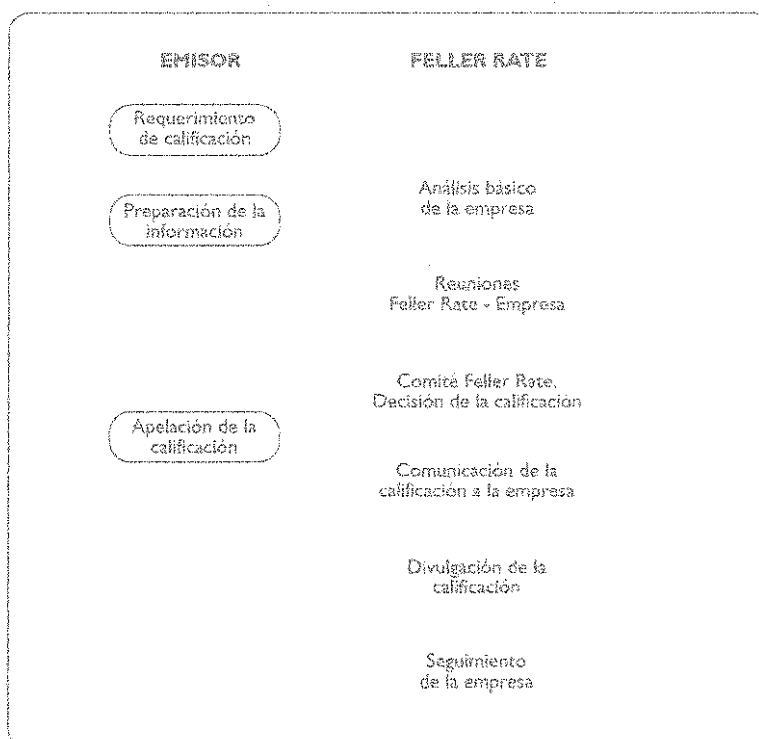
EMISOR

FELLER RATE

Requerimiento de calificación

Preparación de la información

Análisis básico de la empresa

Reuniones Feller Rate - Empresa

Comité Feller Rate. Decisión de la calificación

Apelación de la calificación

Comunicación de la calificación a la empresa

Divulgación de la calificación

Seguimiento de la empresa